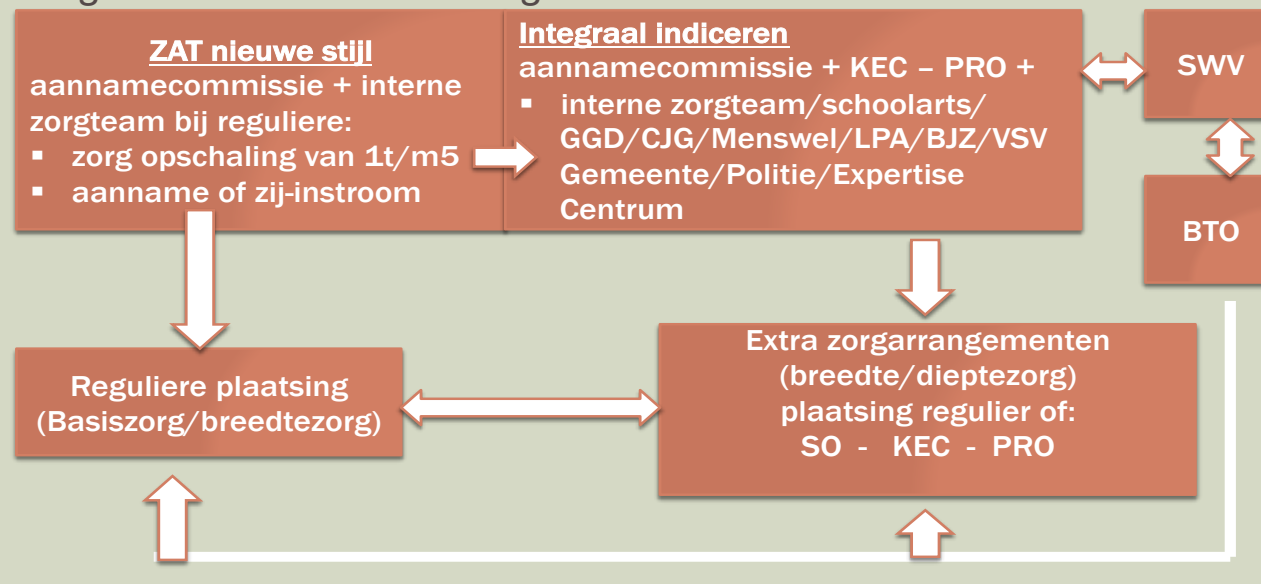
ZAT nieuwe stijl
aannamecommissie + interne zorgteam bij reguliere:
- zorg opschaling van 1t/m5
- aanname of zij-instroom

Integraal indiceren
aannamecommissie + KEC – PRO +
- interne zorgteam/schoolarts/ GGD/CJG/Menswel/LPA/BJZ/VSV Gemeente/Politie/Expertise Centrum

SWV

BTO

Reguliere plaatsing
(Basiszorg/breedtezorg)

Extra zorgarrangementen
(breedte/dieptezorg)
plaatsing regulier of:
SO - KEC - PRO